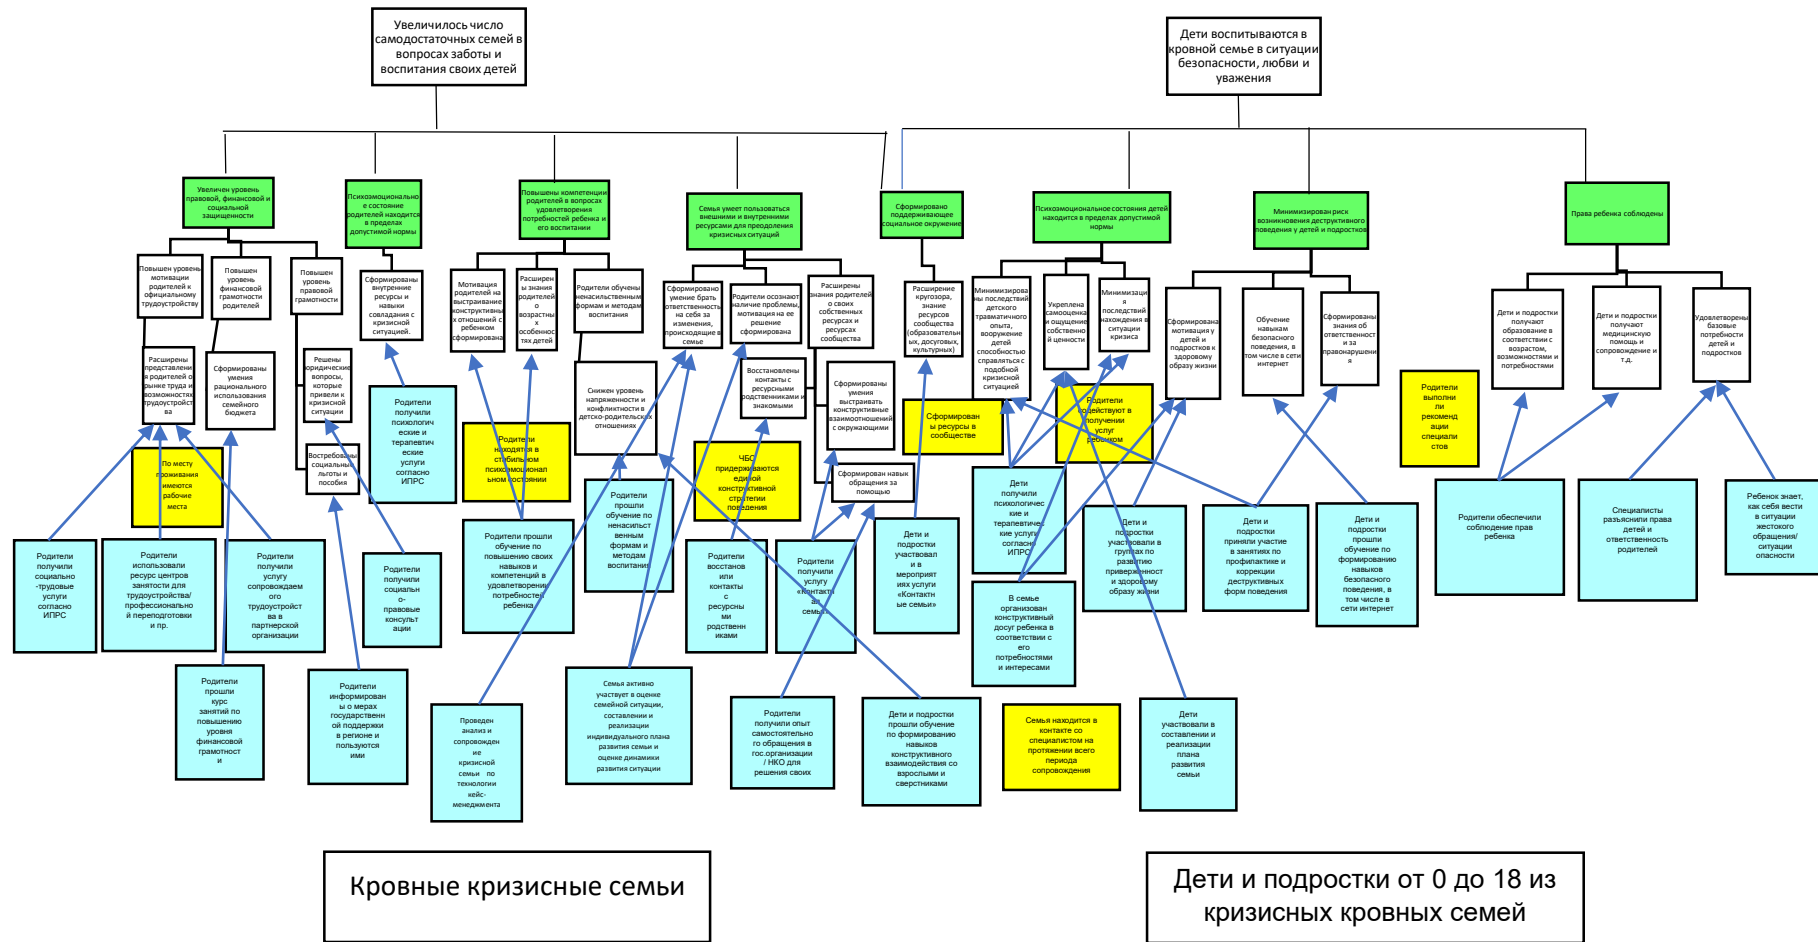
Увеличилось число самодостаточных семей в вопросах заботы и воспитания своих детей

Дети воспитываются в кровной семье в ситуации безопасности, любви и уважения

Увеличен уровень правовой, финансовой и социальной защищенности

Психоэмоциональное состояние родителей находится в пределах допустимой нормы

Повышены компетенции родителей в вопросах удовлетворения потребностей ребенка и его воспитания

Семья умеет пользоваться внешними и внутренними ресурсами для преодоления кризисных ситуаций

Сформировано поддерживающее социальное окружение

Психоэмоциональное состояние детей находится в пределах допустимой нормы

Минимизирован риск возникновения деструктивного поведения у детей и подростков

Права ребенка соблюдены

Повышен уровень мотивации родителей к официальному трудоустройству

Повышен уровень финансовой грамотности родителей

Повышен уровень правовой грамотности

Сформированы внутренние ресурсы и навыки совладания с кризисной ситуацией.

Мотивация родителей на выстраивание конструктивных отношений с ребенком сформирована

Расширены знания родителей о возрастных особенностях детей

Родители обучены ненасильственным формам и методам воспитания

Сформировано умение брать ответственность на себя за изменения, происходящие в семье

Родители осознают наличие проблемы, мотивация на ее решение сформирована

Расширены знания родителей о своих собственных ресурсах и ресурсах сообщества

Расширение кругозора, знание ресурсов сообщества (образовательных, досуговых, культурных)

Минимизированы последствий детского травматичного опыта, вооружение детей способностью справляться с подобной кризисной ситуацией

Укреплена самооценка и ощущение собственной ценности

Минимизация последствий нахождения в ситуации кризиса

Сформирована мотивация у детей и подростков к здоровому образу жизни

Обучение навыкам безопасного поведения, в том числе в сети интернет

Сформированы знания об ответственности и за правонарушения

Дети и подростки получают образование в соответствии с возрастом, возможностями и потребностями

Дети и подростки получают медицинскую помощь и сопровождение и т.д.

Удовлетворены базовые потребности детей и подростков

Расширены представления родителей о рынке труда и возможностях трудоустройства

Сформированы умения рационального использования семейного бюджета

Решены юридические вопросы, которые привели к кризисной ситуации

Снижен уровень напряженности и конфликтности в детско-родительских отношениях

Восстановлены контакты с ресурсными родственниками и знакомыми

Сформированы умения выстраивать конструктивные взаимоотношения с окружающими

Сформирован навык обращения за помощью

Сформированы ресурсы в сообществе

Родители содействуют в получении услуг ребенком

Родители выполнили рекомендации специалистов

По месту проживания имеются рабочие места

Востребованы социальные льготы и пособия

Родители получили психологические и терапевтические услуги согласно ИПРС

Родители находятся в стабильном психоэмоциональном состоянии

ЧБС придерживаются единой конструктивной стратегии поведения

Родители прошли обучение по ненасильственным формам и методам воспитания

Родители получили социально-трудовые услуги согласно ИПРС

Родители использовали ресурс центров занятости для трудоустройства/профессионального переподготовки и пр.

Родители получили услугу сопровождаемого трудоустройства в партнерской организации

Родители получили социально-правовые консультации

Родители прошли обучение по повышению своих навыков и компетенций в удовлетворении потребностей ребенка

Родители восстановили контакты с ресурсными родственниками

Родители получили услугу «Контакты семьи»

Дети и подростки участвовали в мероприятиях услуги «Контакты семьи»

Дети получили психологические и терапевтические услуги согласно ИПРС

Дети и подростки участвовали в группах по развитию приверженности к здоровому образу жизни

Дети и подростки приняли участие в занятиях по профилактике и коррекции деструктивных форм поведения

Дети и подростки прошли обучение по формированию навыков безопасного поведения, в том числе в сети интернет

Родители обеспечили соблюдение прав ребенка

Специалисты разъяснили права детей и ответственность родителей

Ребенок знает, как себя вести в ситуации жестокого обращения/ситуации опасности

В семье организован конструктивный досуг ребенка в соответствии с его потребностями и интересами

Родители прошли курс занятий по повышению уровня финансовой грамотности

Родители информированы о мерах государственной поддержки в регионе и пользуются ими

Проведен анализ и сопровождение кризисной семьи по технологии кейс-менеджмента

Семья активно участвует в оценке семейной ситуации, составлении и реализации индивидуального плана развития семьи и оценке динамики развития ситуации

Родители получили опыт самостоятельного обращения в гос.организации / НКО для решения своих

Дети и подростки прошли обучение по формированию навыков конструктивного взаимодействия со взрослыми и сверстниками

Семья находится в контакте со специалистом на протяжении всего периода сопровождения

Дети участвовали в составлении и реализации плана развития семьи

Кровные кризисные семьи

Дети и подростки от 0 до 18 из кризисных кровных семей